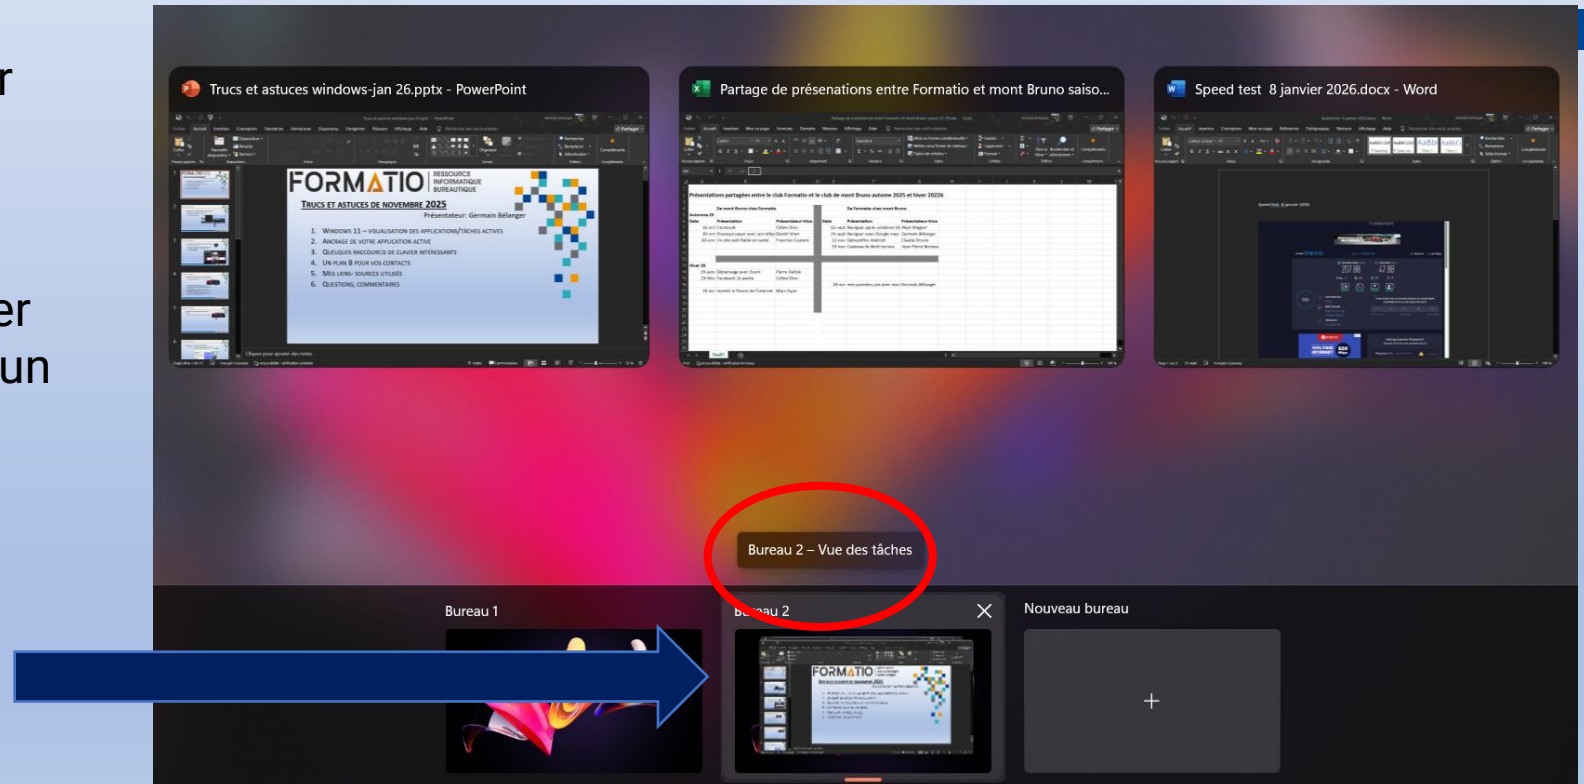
r

er
un

Trucs et astuces windows-jan 26.pptx - PowerPoint

FORMATIO RESSOURCE INFORMATIQUE BUREAUTIQUE

Trucs et astuces de novembre 2025
Présentateur: Germain Bélanger

1. Windows 11 – visualisation des applications/tâches actives
2. Ancrage de votre application active
3. Quelques raccourcis de clavier intéressants
4. Un plan B pour vos contacts
5. Mes liens- sources utilisés
6. Questions, commentaires

Partage de présenations entre Formatio et mont Bruno saiso...

Présentations partagées entre le club Formatio et le club de mont Bruno automne 2025 et hiver 20226

Speed test 8 janvier 2026.docx - Word

Bureau 2 – Vue des tâches

Bureau 1

Bu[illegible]au 2

Nouveau bureau

+

FORMATIO